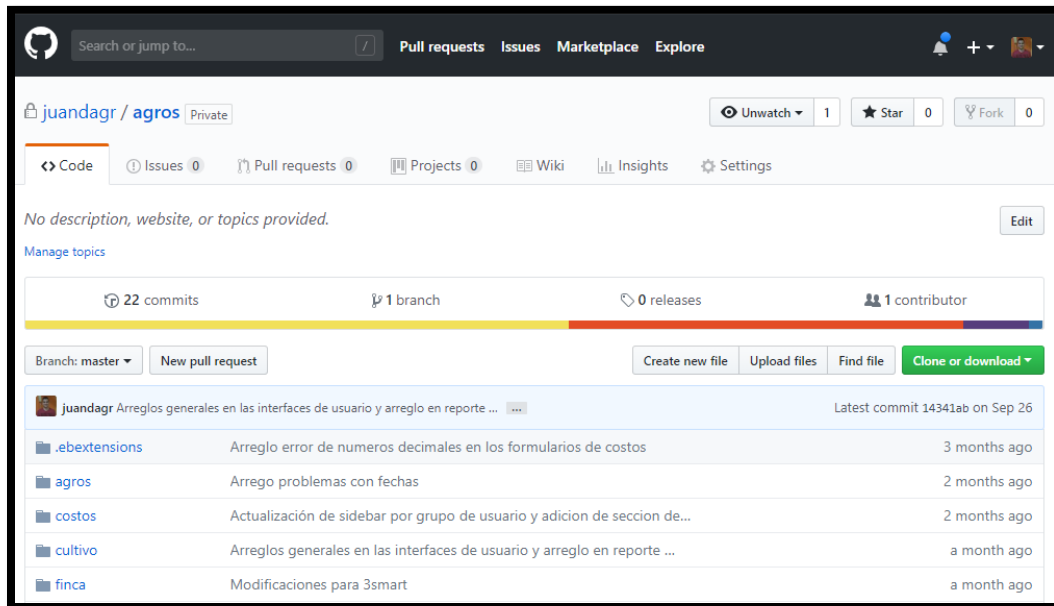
Search or jump to... / Pull requests Issues Marketplace Explore

juandagr / agros Private

Unwatch 1 Star 0 Fork 0

<> Code Issues 0 Pull requests 0 Projects 0 Wiki Insights Settings

No description, website, or topics provided.

Edit

Manage topics

22 commits 1 branch 0 releases 1 contributor

Branch: master New pull request

Create new file Upload files Find file Clone or download

juandagr Arreglos generales en las interfaces de usuario y arreglo en reporte ... ...

Latest commit 14341ab on Sep 26

| | | |
|---|---|---|
| .ebextensions | Arreglo error de numeros decimales en los formularios de costos | 3 months ago |
| agros | Arrego problemas con fechas | 2 months ago |
| costos | Actualización de sidebar por grupo de usuario y adicion de seccion de... | 2 months ago |
| cultivo | Arreglos generales en las interfaces de usuario y arreglo en reporte ... | a month ago |
| finca | Modificaciones para 3smart | a month ago |